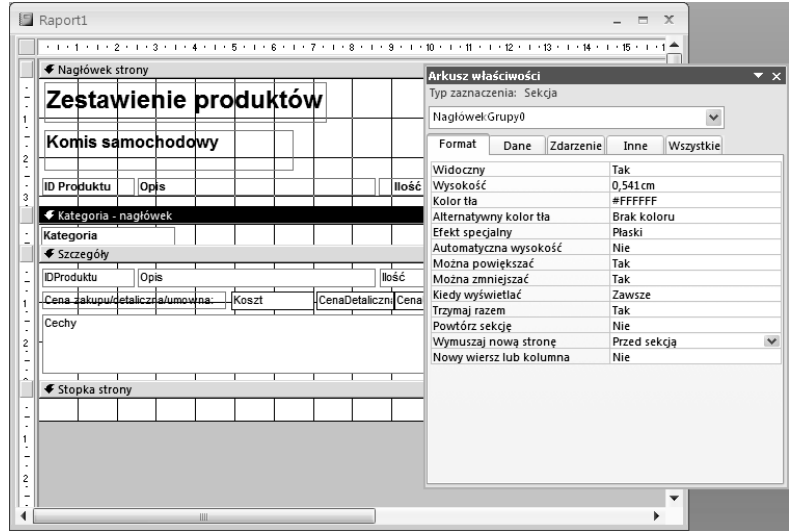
Raport1

1 2 3 4 5 6 7 8 9 10 11 12 13 14 15 1

Nagłówek strony

Zestawienie produktów

Komis samochodowy

ID Produktu | Opis | Ilość

Kategoria - nagłówek

Kategoria

Szczegóły

IDProduktu | Opis | Ilość

Cena zakupu/detaliczna/umowna: | Koszt | CenaDetaliczna | Cena

Cechy

Stopka strony

Arkusz właściwości

Typ zaznaczenia: Sekcja

NagłówekGrupy0

Format | Dane | Zdarzenie | Inne | Wszystkie

| | |
|---|---|
| Widoczny | Tak |
| Wysokość | 0,541cm |
| Kolor tła | #FFFFFF |
| Alternatywny kolor tła | Brak koloru |
| Efekt specjalny | Płaski |
| Automatyczna wysokość | Nie |
| Można powiększać | Tak |
| Można zmniejszać | Tak |
| Kiedy wyświetlać | Zawsze |
| Trzymaj razem | Tak |
| Powtórz sekcję | Nie |
| Wymuszaj nową stronę | Przed sekcją |
| Nowy wiersz lub kolumna | Nie |